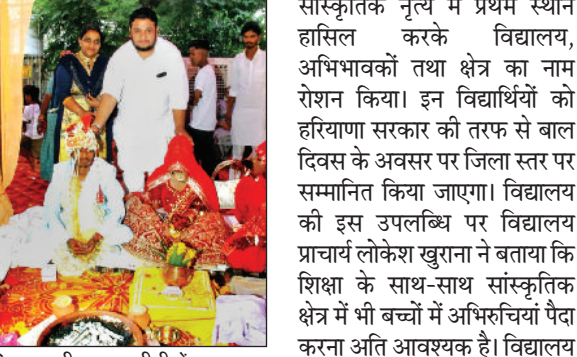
सांस्कृतिक नृत्य में प्रथम स्थान हासिल करके विद्यालय, अभिभावकों तथा क्षेत्र का नाम रोशन किया। इन विद्यार्थियों को हरियाणा सरकार की तरफ से बाल दिवस के अवसर पर जिला स्तर पर सम्मानित किया जाएगा। विद्यालय की इस उपलब्धि पर विद्यालय प्राचार्य लोकेश खुराना ने बताया कि शिक्षा के साथ-साथ सांस्कृतिक क्षेत्र में भी बच्चों में अभिरुचियां पैदा करना अति आवश्यक है। विद्यालय